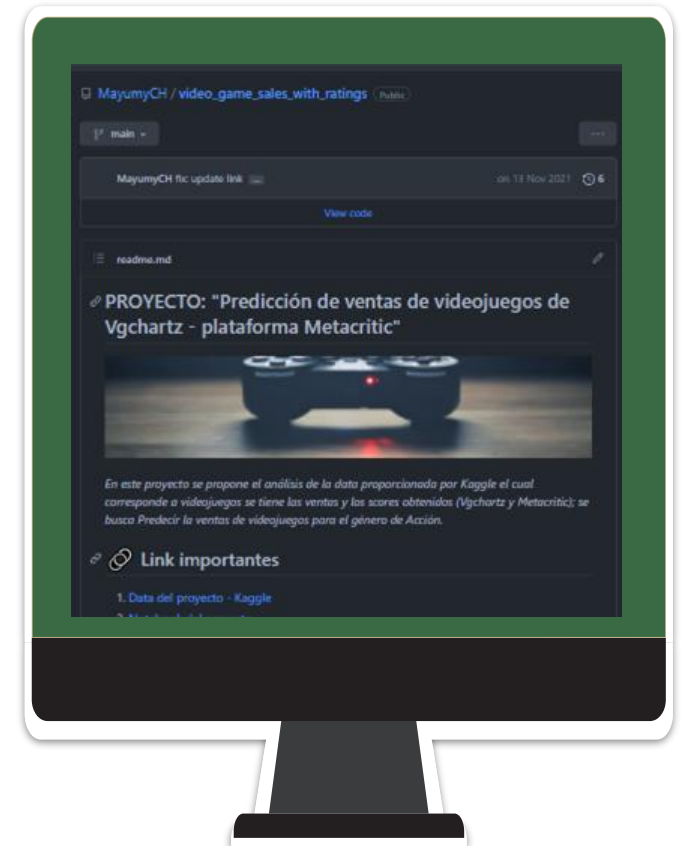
MayumyCH / video_game_sales_with_ratings Public

main

...

MayumyCH fix update link

on 13 Nov 2021 6

View code

readme.md

PROYECTO: "Predicción de ventas de videojuegos de Vgchartz - plataforma Metacritic"

En este proyecto se propone el análisis de la data proporcionada por Kaggle el cual corresponde a videojuegos se tiene las ventas y los scores obtenidos (Vgchartz y Metacritic); se busca Predecir la ventas de videojuegos para el género de Acción.

Link importantes

1. Data del proyecto - Kaggle

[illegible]